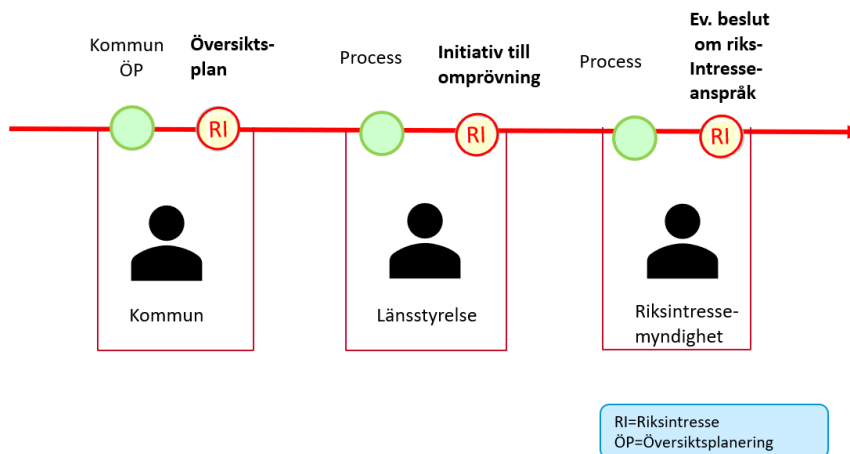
Kommun ÖP

Översikts-plan

RI

Kommun

Process

Initiativ till omprövning

RI

Länsstyrelse

Process

Ev. beslut om riks-Intresse-anspråk

RI

Riksintresse-myndighet

RI=Riksintresse
ÖP=Översiktsplanering